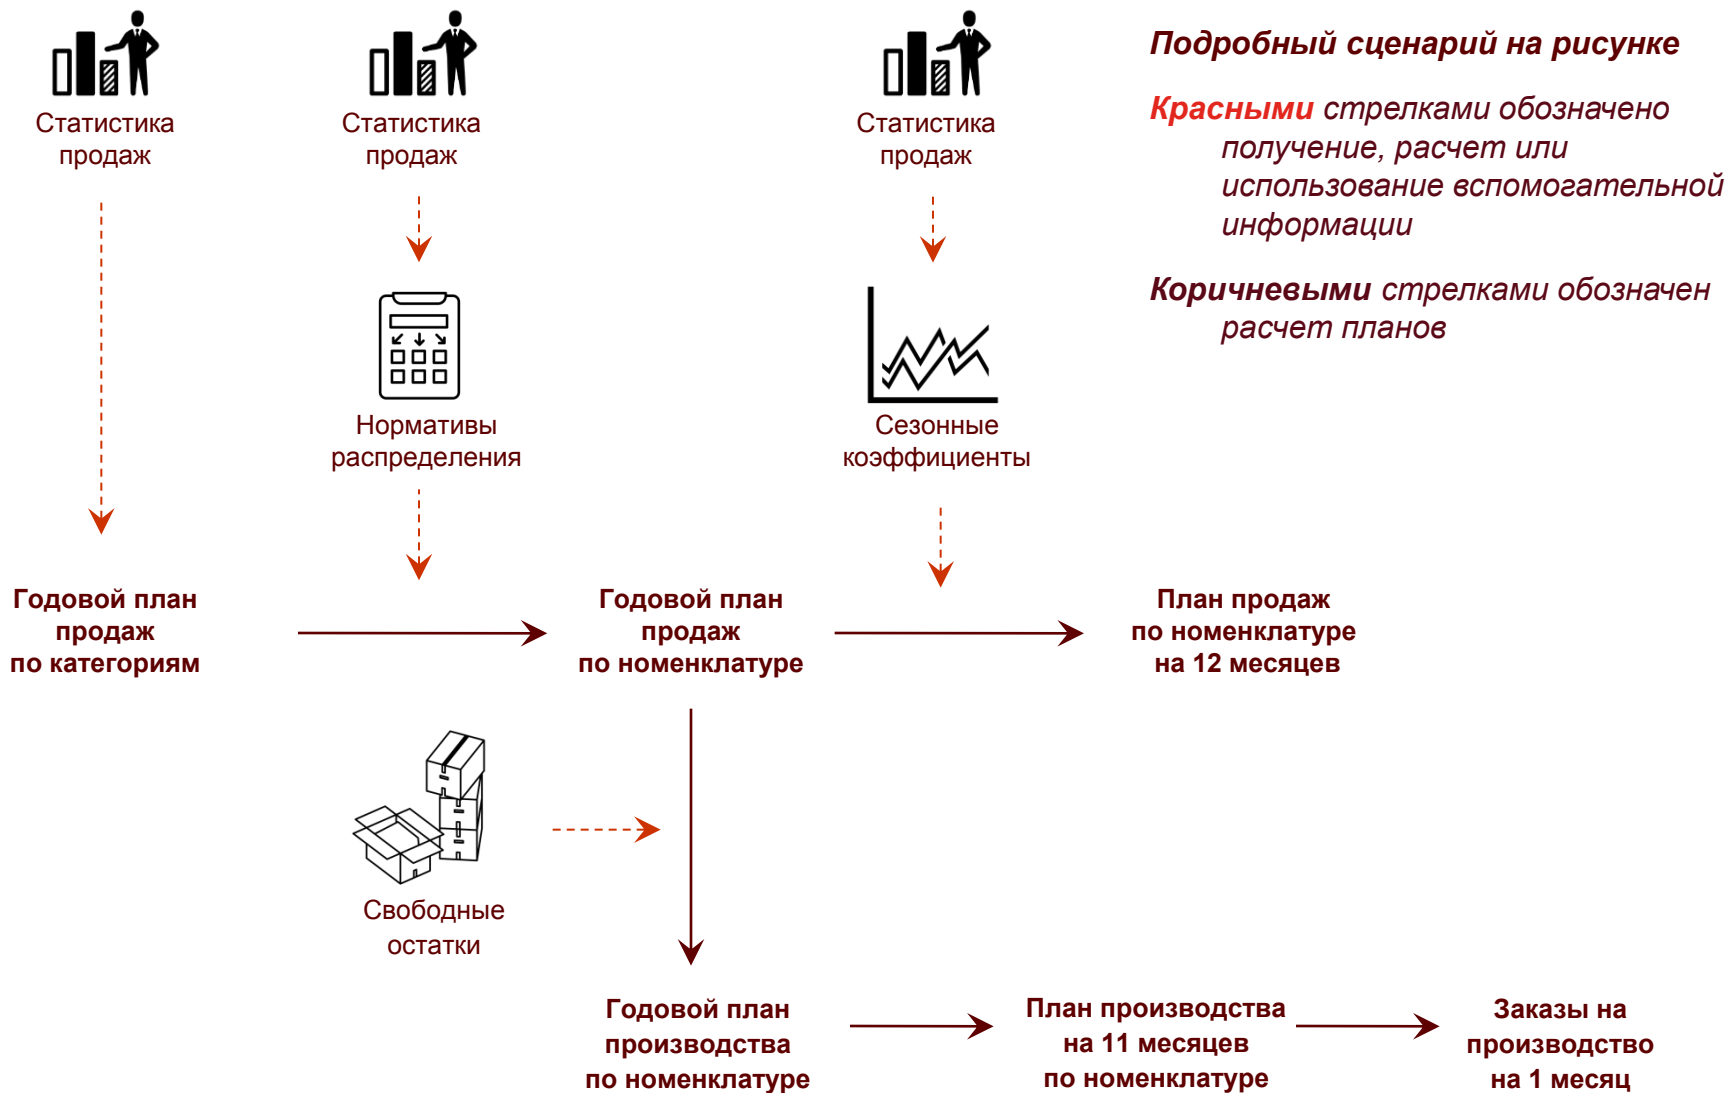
Подробный сценарий на рисунке

Красными стрелками обозначено получение, расчет или использование вспомогательной информации

Коричневыми стрелками обозначен расчет планов

Статистика продаж

Статистика продаж

Статистика продаж

Нормативы распределения

Сезонные коэффициенты

Годовой план продаж по категориям

Годовой план продаж по номенклатуре

План продаж по номенклатуре на 12 месяцев

Свободные остатки

Годовой план производства по номенклатуре

План производства на 11 месяцев по номенклатуре

Заказы на производство на 1 месяц